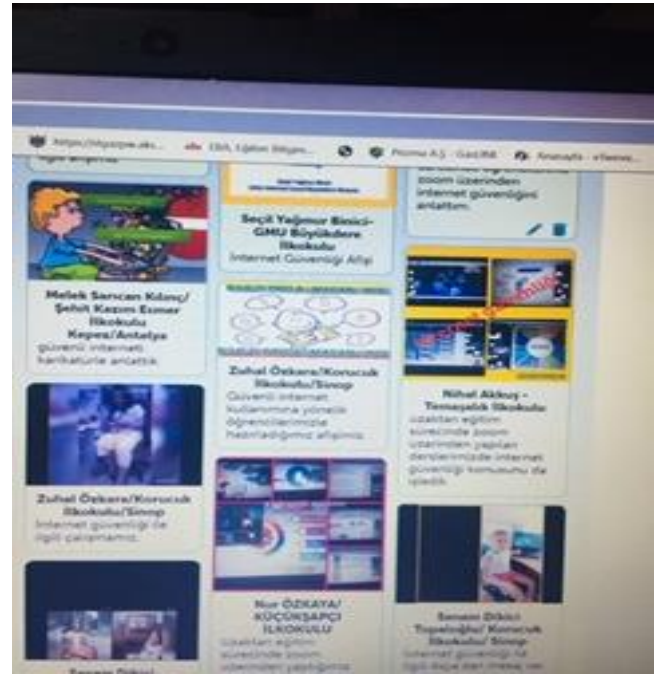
https://... EBA, Eğitim Bilişim... Promo A.Ş - GaziBil... Anasayfa - eTwinni...

ilgili bilgiler.

Melek Sarıcan Kılınç/ Şehit Kazım Esmer İlkokulu Kepez/Antalya
güvenli interneti karikatürle anlattık.

Seçil Yağmur Binici-GMU Büyükdere İlkokulu
İnternet Güvenliği Afişi

Zuhal Özkara/Korucuk İlkokulu/Sinop
Güvenli internet kullanımına yönelik öğrencilerimizle hazırladığımız afişimiz.

zoom üzerinden internet güvenliğini anlattım.

Nihal Akkuş - Temaşehir İlkokulu
uzaktan eğitim sürecinde zoom üzerinden yapılan derslerimizde internet güvenliği konusunu da işledik.

Zuhal Özkara/Korucuk İlkokulu/Sinop
İnternet güvenliği ile ilgili çalışmamız.

Nur ÖZKAYA/ KÜÇÜKSAPÇI İLKOKULU
Uzaktan eğitim sürecinde zoom üzerinden yaptığımız

Senem Dikici Topaloğlu/ Korucuk İlkokulu/ Sinop
internet güvenliği ile ilgili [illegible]

Senem Dikici